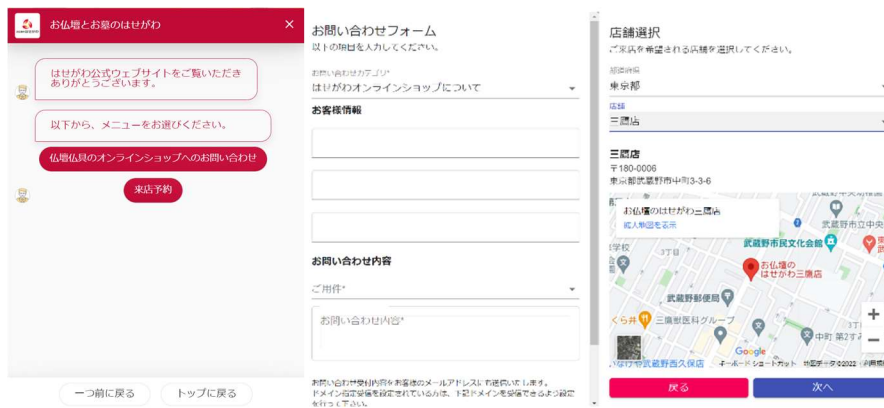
お仏壇とお墓のはせがわ ×

はせがわ公式ウェブサイトをご覧いただきありがとうございます。

以下から、メニューをお選びください。

仏壇仏具のオンラインショップへのお問い合わせ

来店予約

一つ前に戻る

トップに戻る

お問い合わせフォーム
以下の項目を入力してください。

お問い合わせカテゴリ*
はせがわオンラインショップについて

お客様情報

お問い合わせ内容

ご用件*

お問い合わせ内容*

お問い合わせ受付内容をお客様のメールアドレスにお送りいたします。ドメイン指定受信を設定されている方は、下記ドメインを受信できるよう設定を行って下さい。

店舗選択
ご来店を希望される店舗を選択してください。

都道府県
東京都

店舗
三鷹店

三鷹店
〒180-0006
東京都武蔵野市中町3-3-6

お仏壇のはせがわ三鷹店
拡大地図を表示

武蔵野市民文化会館
武蔵野市立中央
お仏壇の はせがわ三鷹店
武蔵野郵便局
三鷹歯医科グループ
中町 第2
くら寿司
武蔵野西久保店
Google
キーボード ショートカット 地図データ©2022 利用規約

戻る

次へ